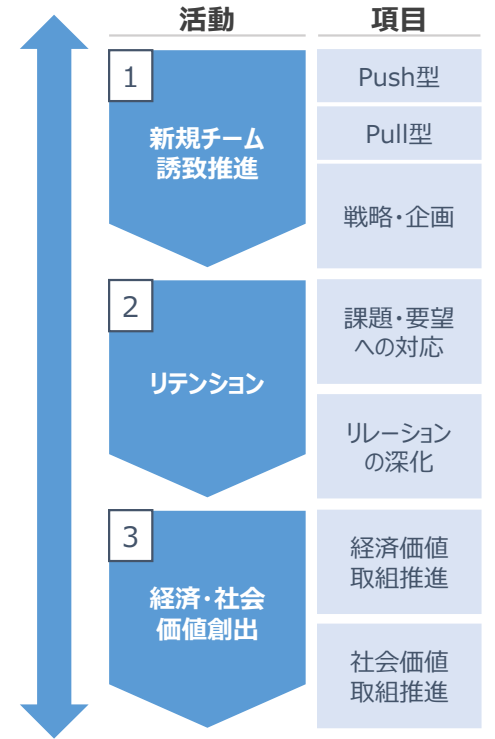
| 活動 | 項目 |
|---|---|
| 1 新規チーム誘致推進 | Push型 |
| | Pull型 |
| | 戦略・企画 |
| 2 リテンション | 課題・要望への対応 |
| | リレーションの深化 |
| 3 経済・社会価値創出 | 経済価値取組推進 |
| | 社会価値取組推進 |